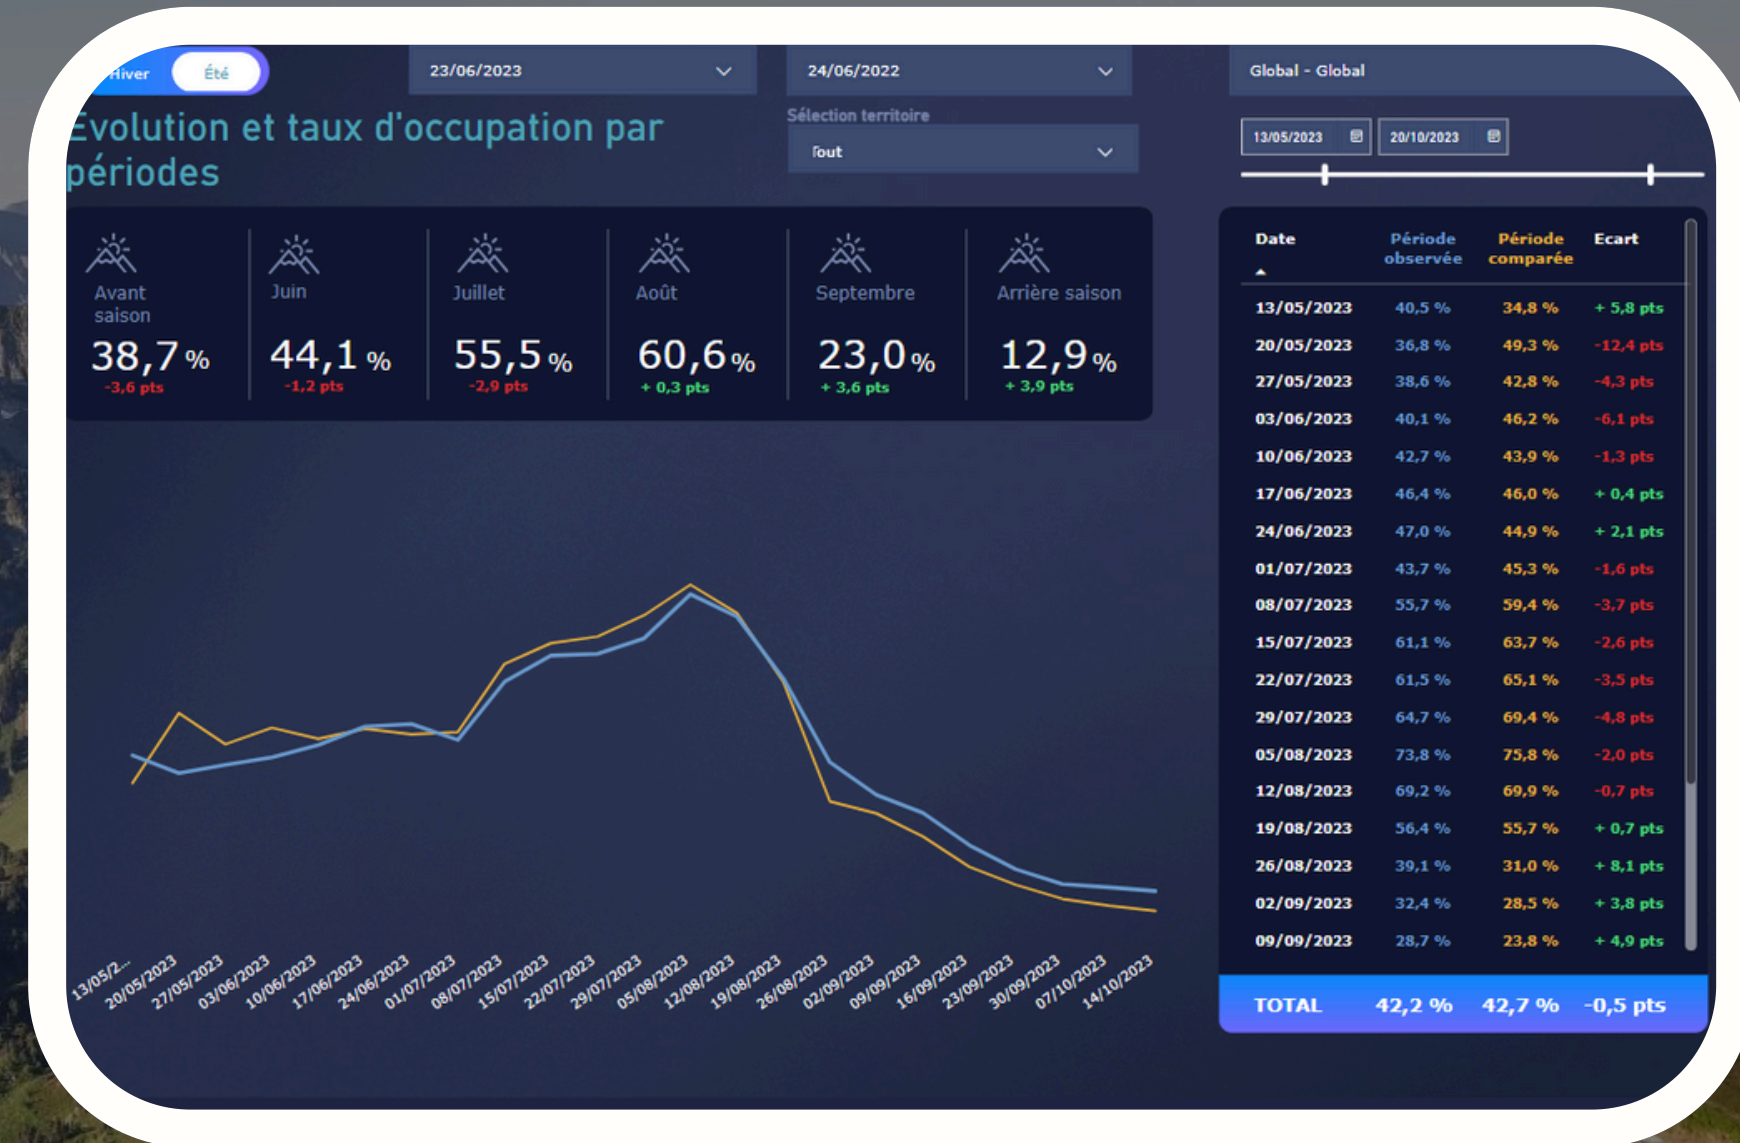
Hiver Été

23/06/2023

24/06/2022

Global - Global

Évolution et taux d'occupation par périodes

Sélection territoire

Tout

13/05/2023 20/10/2023

Avant saison
38,7 %
-3,6 pts

Juin
44,1 %
-1,2 pts

Juillet
55,5 %
-2,9 pts

Août
60,6 %
+ 0,3 pts

Septembre
23,0 %
+ 3,6 pts

Arrière saison
12,9 %
+ 3,9 pts

13/05/2... 20/05/2023 27/05/2023 03/06/2023 10/06/2023 17/06/2023 24/06/2023 01/07/2023 08/07/2023 15/07/2023 22/07/2023 29/07/2023 05/08/2023 12/08/2023 19/08/2023 26/08/2023 02/09/2023 09/09/2023 16/09/2023 23/09/2023 30/09/2023 07/10/2023 14/10/2023

| Date | Période observée | Période comparée | Ecart |
|---|---|---|---|
| 13/05/2023 | 40,5 % | 34,8 % | + 5,8 pts |
| 20/05/2023 | 36,8 % | 49,3 % | -12,4 pts |
| 27/05/2023 | 38,6 % | 42,8 % | -4,3 pts |
| 03/06/2023 | 40,1 % | 46,2 % | -6,1 pts |
| 10/06/2023 | 42,7 % | 43,9 % | -1,3 pts |
| 17/06/2023 | 46,4 % | 46,0 % | + 0,4 pts |
| 24/06/2023 | 47,0 % | 44,9 % | + 2,1 pts |
| 01/07/2023 | 43,7 % | 45,3 % | -1,6 pts |
| 08/07/2023 | 55,7 % | 59,4 % | -3,7 pts |
| 15/07/2023 | 61,1 % | 63,7 % | -2,6 pts |
| 22/07/2023 | 61,5 % | 65,1 % | -3,5 pts |
| 29/07/2023 | 64,7 % | 69,4 % | -4,8 pts |
| 05/08/2023 | 73,8 % | 75,8 % | -2,0 pts |
| 12/08/2023 | 69,2 % | 69,9 % | -0,7 pts |
| 19/08/2023 | 56,4 % | 55,7 % | + 0,7 pts |
| 26/08/2023 | 39,1 % | 31,0 % | + 8,1 pts |
| 02/09/2023 | 32,4 % | 28,5 % | + 3,8 pts |
| 09/09/2023 | 28,7 % | 23,8 % | + 4,9 pts |
| TOTAL | 42,2 % | 42,7 % | -0,5 pts |